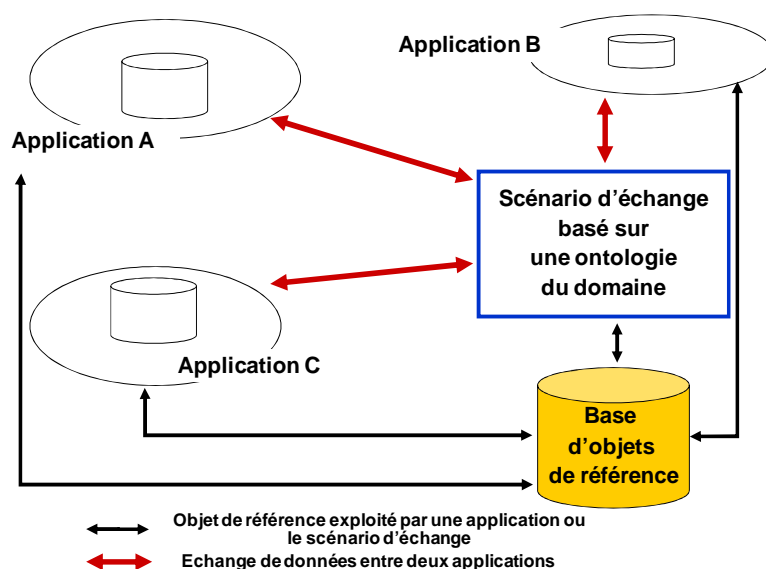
Application B

Application A

Scénario d'échange basé sur une ontologie du domaine

Application C

Base d'objets de référence

Objet de référence exploité par une application ou le scénario d'échange

Echange de données entre deux applications